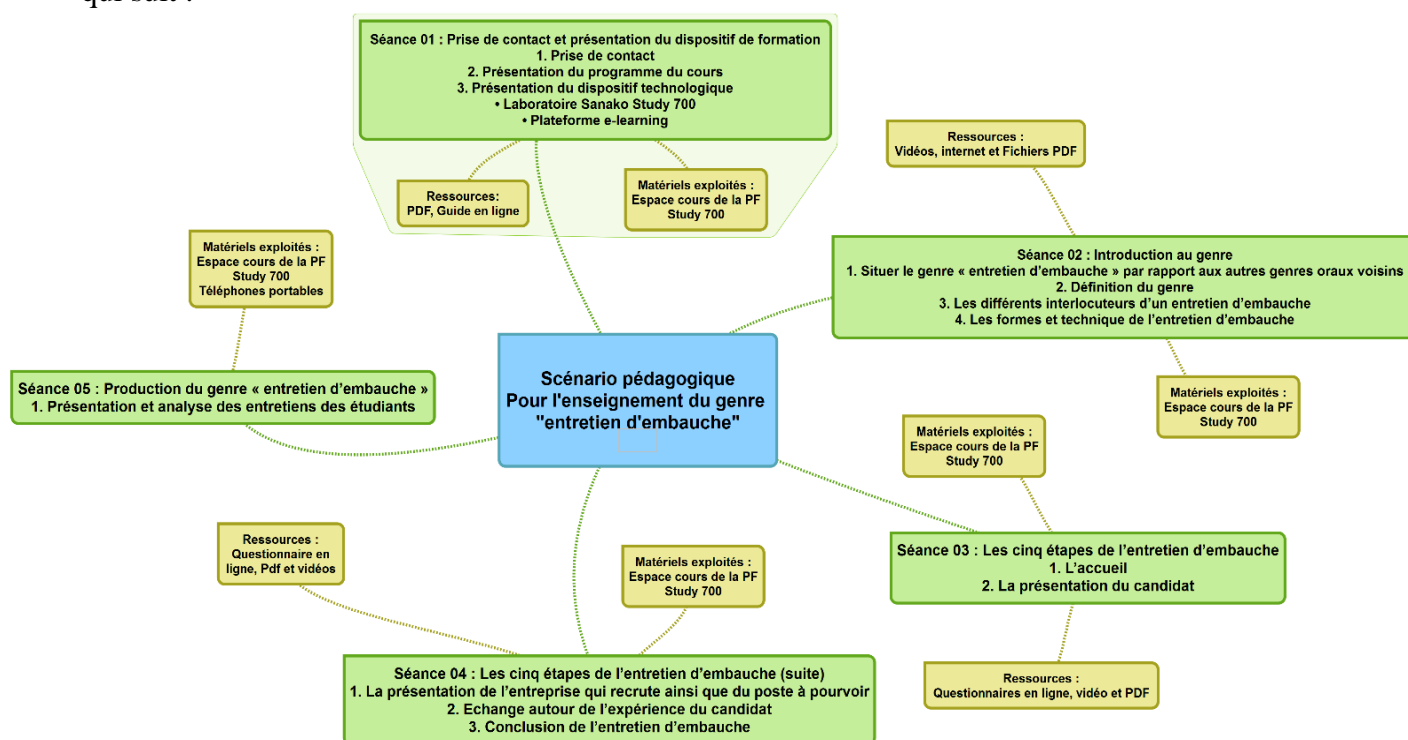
qui suit :

Séance 01 : Prise de contact et présentation du dispositif de formation
1. Prise de contact
2. Présentation du programme du cours
3. Présentation du dispositif technologique
• Laboratoire Sanako Study 700
• Plateforme e-learning

Ressources:
PDF, Guide en ligne

Matériels exploités :
Espace cours de la PF
Study 700

Ressources :
Vidéos, internet et Fichiers PDF

Matériels exploités :
Espace cours de la PF
Study 700
Téléphones portables

Séance 02 : Introduction au genre
1. Situer le genre « entretien d'embauche » par rapport aux autres genres oraux voisins
2. Définition du genre
3. Les différents interlocuteurs d'un entretien d'embauche
4. Les formes et technique de l'entretien d'embauche

Séance 05 : Production du genre « entretien d'embauche »
1. Présentation et analyse des entretiens des étudiants

Scénario pédagogique
Pour l'enseignement du genre
"entretien d'embauche"

Matériels exploités :
Espace cours de la PF
Study 700

Matériels exploités :
Espace cours de la PF
Study 700

Ressources :
Questionnaire en ligne, Pdf et vidéos

Matériels exploités :
Espace cours de la PF
Study 700

Séance 03 : Les cinq étapes de l'entretien d'embauche
1. L'accueil
2. La présentation du candidat

Ressources :
Questionnaires en ligne, vidéo et PDF

Séance 04 : Les cinq étapes de l'entretien d'embauche (suite)
1. La présentation de l'entreprise qui recrute ainsi que du poste à pourvoir
2. Echange autour de l'expérience du candidat
3. Conclusion de l'entretien d'embauche